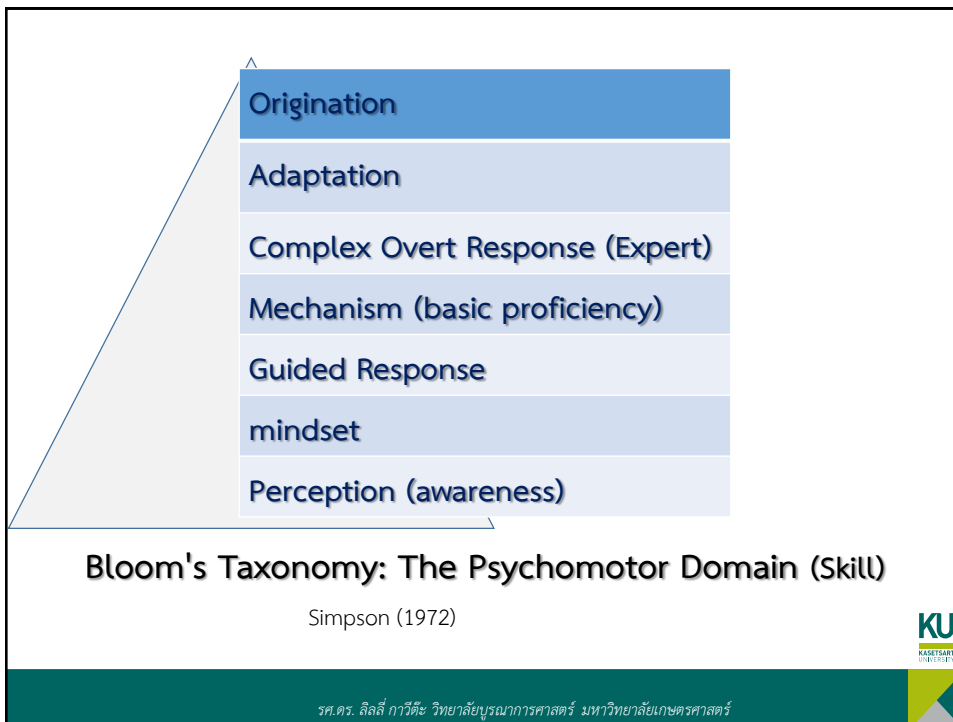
Origination

Adaptation

Complex Overt Response (Expert)

Mechanism (basic proficiency)

Guided Response

mindset

Perception (awareness)

Bloom's Taxonomy: The Psychomotor Domain (Skill)

Simpson (1972)

KU
KASETSART UNIVERSITY

รศ.ดร. ลิลลี่ กาวีต๊ะ วิทยาลัยบูรณาการศาสตร์ มหาวิทยาลัยเกษตรศาสตร์